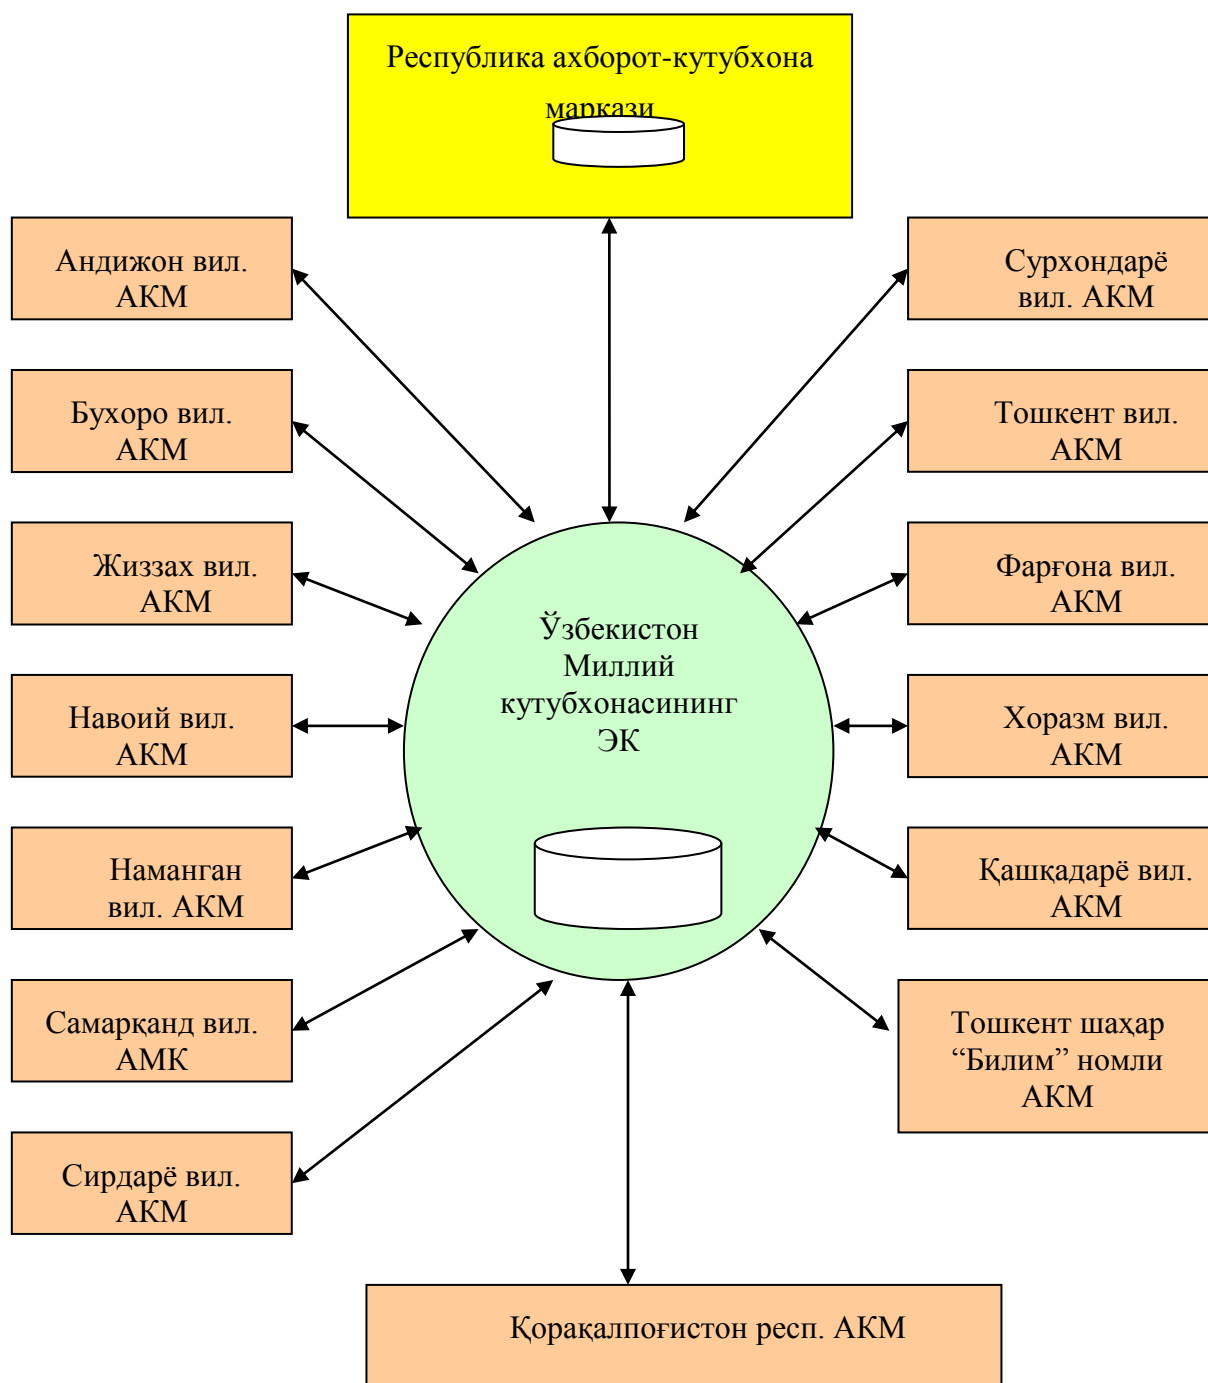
Республика ахборот-кутубхона маркази

Андижон вил. АКМ

Бухоро вил. АКМ

Жиззах вил. АКМ

Навоий вил. АКМ

Наманган вил. АКМ

Самарқанд вил. АМК

Сирдарё вил. АКМ

Сурхондарё вил. АКМ

Тошкент вил. АКМ

Фарғона вил. АКМ

Хоразм вил. АКМ

Қашқадарё вил. АКМ

Тошкент шаҳар “Билим” номли АКМ

Ўзбекистон Миллий кутубхонасининг ЭК

Қорақалпоғистон респ. АКМ